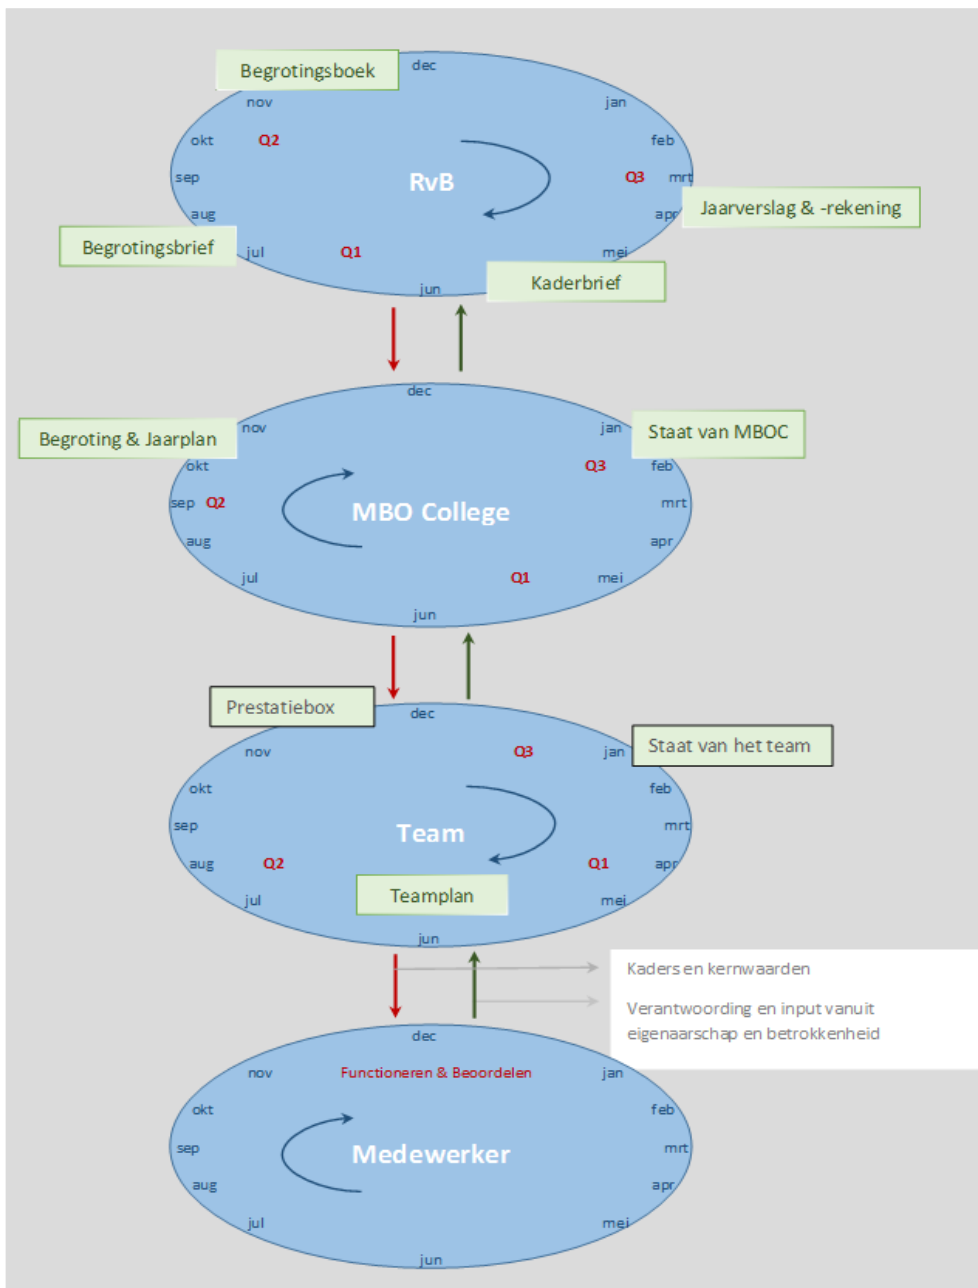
Begrotingsboek
dec
nov
jan
okt
Q2
feb
sep
RvB
Q3
mrt
aug
apr
Jaarverslag & -rekening
Begrotingsbrief
jul
Q1
mei
jun
Kaderbrief

dec
Begroting & Jaarplan
nov
jan
Staat van MBOC
okt
Q3
feb
sep
Q2
MBO College
mrt
aug
apr
jul
Q1
mei
jun

Prestatiebox
dec
Staat van het team
nov
Q3
jan
okt
feb
sep
Team
mrt
aug
Q2
Q1
apr
jul
Teamplan
mei
jun

Kaders en kernwaarden

Verantwoording en input vanuit eigenaarschap en betrokkenheid

dec
nov
Functioneren & Beoordelen
jan
okt
feb
sep
Medewerker
mrt
aug
apr
jul
mei
jun